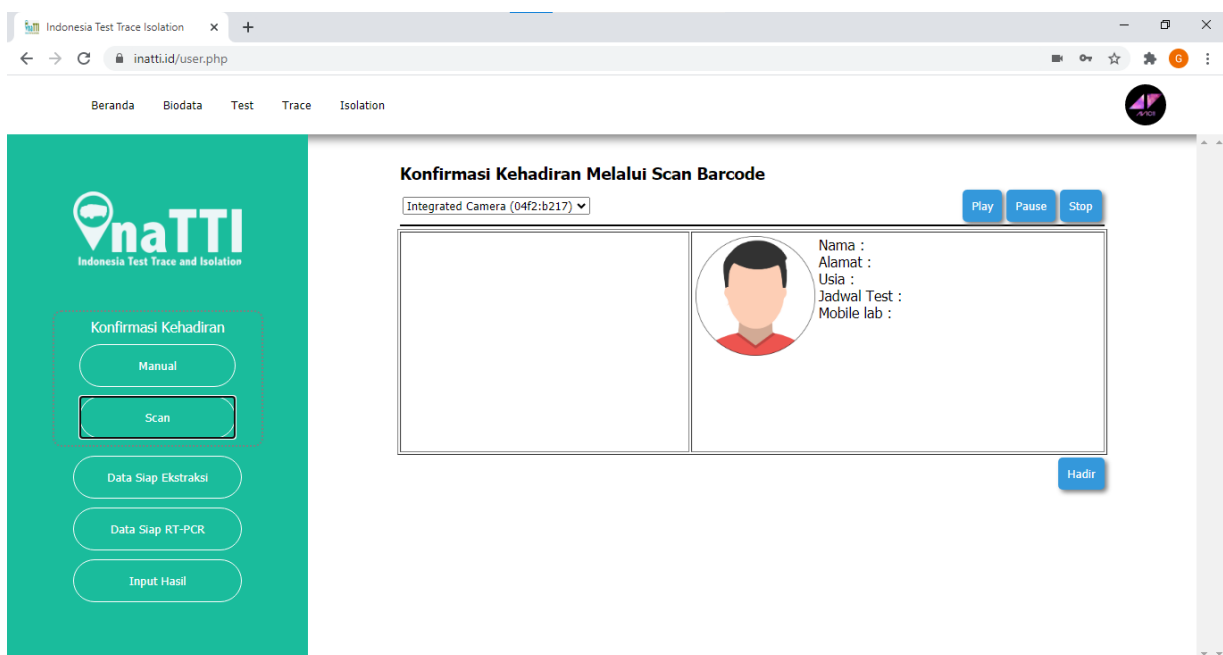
Indonesia Test Trace Isolation
inatti.id/user.php

Beranda Biodata Test Trace Isolation

inaTTI
Indonesia Test Trace and Isolation

Konfirmasi Kehadiran
Manual
Scan
Data Siap Ekstraksi
Data Siap RT-PCR
Input Hasil

Konfirmasi Kehadiran Melalui Scan Barcode

Integrated Camera (04f2:b217)

Play Pause Stop

Nama :
Alamat :
Usia :
Jadwal Test :
Mobile lab :

Hadir